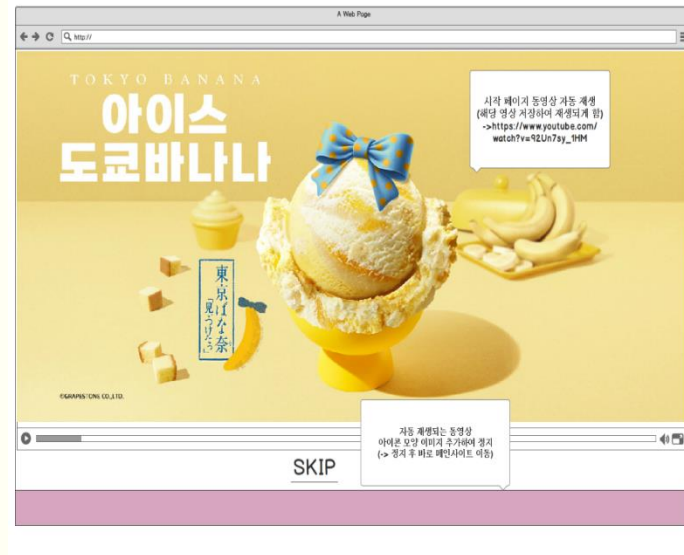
A Web Page

http://

TOKYO BANANA

아이스 도쿄바나나

東京ばな奈 見ぃつけたっ

©GRAPESTONE CO.,LTD.

시작 페이지 동영상 자동 재생
(해당 영상 저장하여 재생되게 함)
->https://www.youtube.com/watch?v=92Un7sy_1HM

자동 재생되는 동영상
아이콘 모양 이미지 추가하여 정지
(-> 정지 후 바로 메인사이트 이동)

SKIP